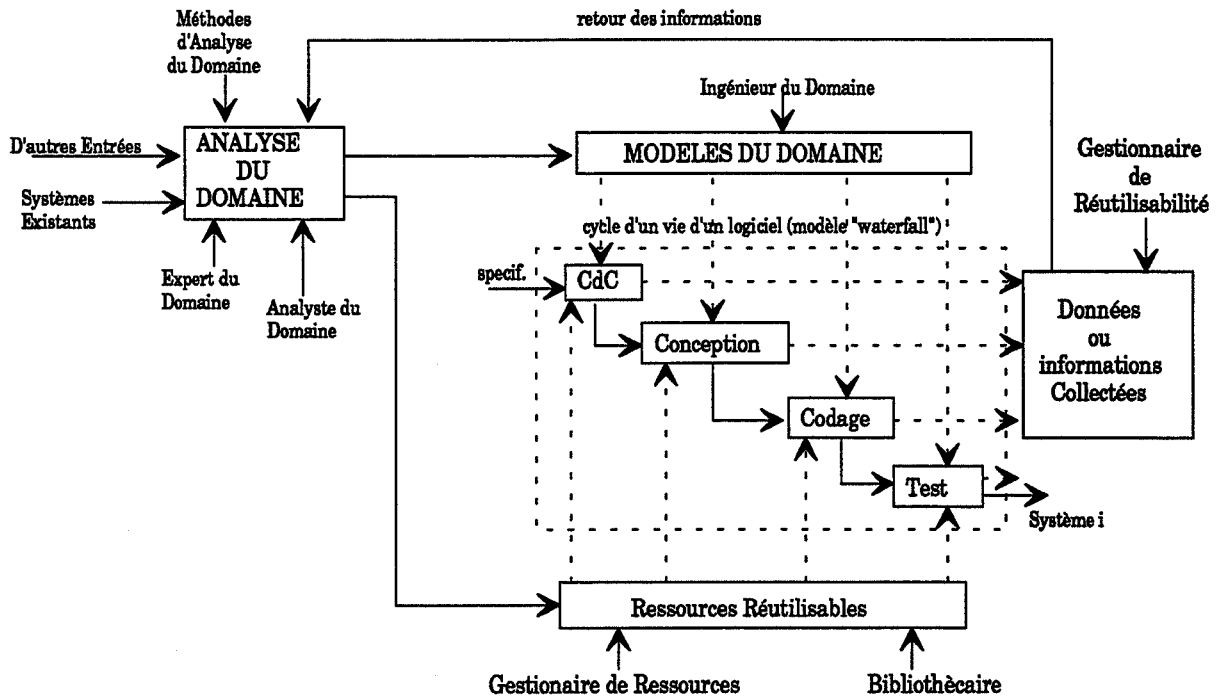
Méthodes d'Analyse du Domaine

retour des informations

Ingénieur du Domaine

D'autres Entrées

Systèmes Existants

ANALYSE DU DOMAINE

MODELES DU DOMAINE

Gestionnaire de Réutilisabilité

Expert du Domaine

Analyste du Domaine

cycle d'un vie d'un logiciel (modèle "waterfall")

specif.

CdC

Conception

Codage

Test

Données ou informations Collectées

Système i

Ressources Réutilisables

Gestionaire de Ressources

Bibliothècaire